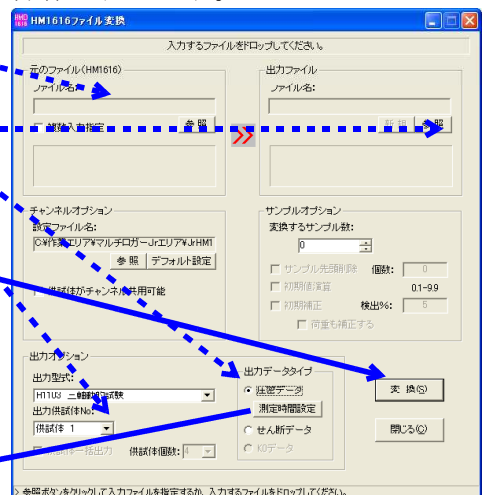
HM1616ファイル変換

入力するファイルをドロップしてください。

元のファイル(HM1616)
ファイル名:
複数入力指定
参照

>>

出力ファイル
ファイル名:
新規
参照

チャンネルオプション
設定ファイル名:
C:¥作業エリア¥マルチロガーJrエリア¥JrHM1
参照
デフォルト設定
供試体がチャンネル共用可能

サンプルオプション
変換するサンプル数:
0
サンプル先頭削除
個数:
0
初期値演算
0.1-9.9
初期補正
検出%:
5
荷重も補正する

出力オプション
出力型式:
H11以 二軸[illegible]試験
出力供試体No:
供試体 1
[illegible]一括出力
供試体個数:
4

出力データタイプ
圧密データ
測定時間設定
せん断データ
K0データ

変換(S)
閉じる(C)

参照ボタンをクリックして入力ファイルを指定するか、入力するファイルをドロップしてください。